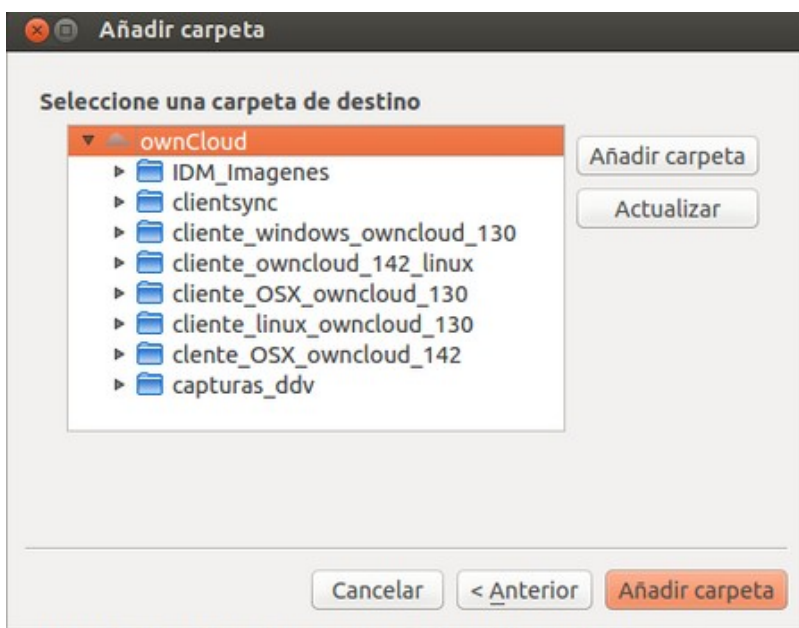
Añadir carpeta

Seleccione una carpeta de destino

ownCloud
IDM_Imagenes
clientsync
cliente_windows_owncloud_130
cliente_owncloud_142_linux
cliente_OSX_owncloud_130
cliente_linux_owncloud_130
clente_OSX_owncloud_142
capturas_ddv

Añadir carpeta
Actualizar

Cancelar
< Anterior
Añadir carpeta